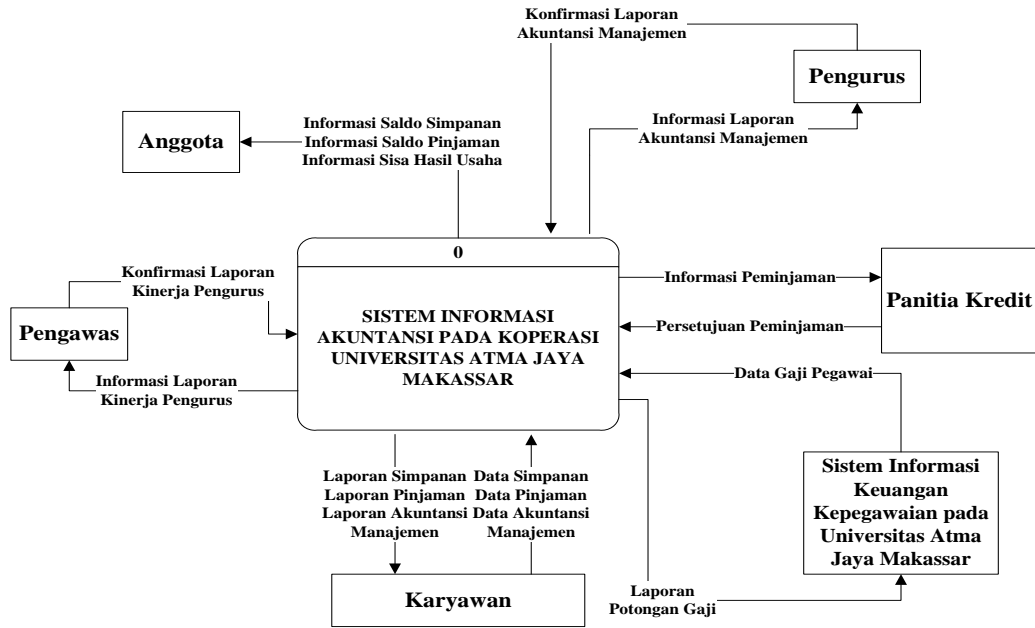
Konfirmasi Laporan
Akuntansi Manajemen

Pengurus

Anggota

Informasi Saldo Simpanan
Informasi Saldo Pinjaman
Informasi Sisa Hasil Usaha

Informasi Laporan
Akuntansi Manajemen

0

SISTEM INFORMASI AKUNTANSI PADA KOPERASI UNIVERSITAS ATMA JAYA MAKASSAR

Konfirmasi Laporan
Kinerja Pengurus

Pengawas

Informasi Laporan
Kinerja Pengurus

Informasi Peminjaman

Panitia Kredit

Persetujuan Peminjaman

Data Gaji Pegawai

Sistem Informasi Keuangan Kepegawaian pada Universitas Atma Jaya Makassar

Laporan Simpanan
Laporan Pinjaman
Laporan Akuntansi
Manajemen

Data Simpanan
Data Pinjaman
Data Akuntansi
Manajemen

Karyawan

Laporan
Potongan Gaji